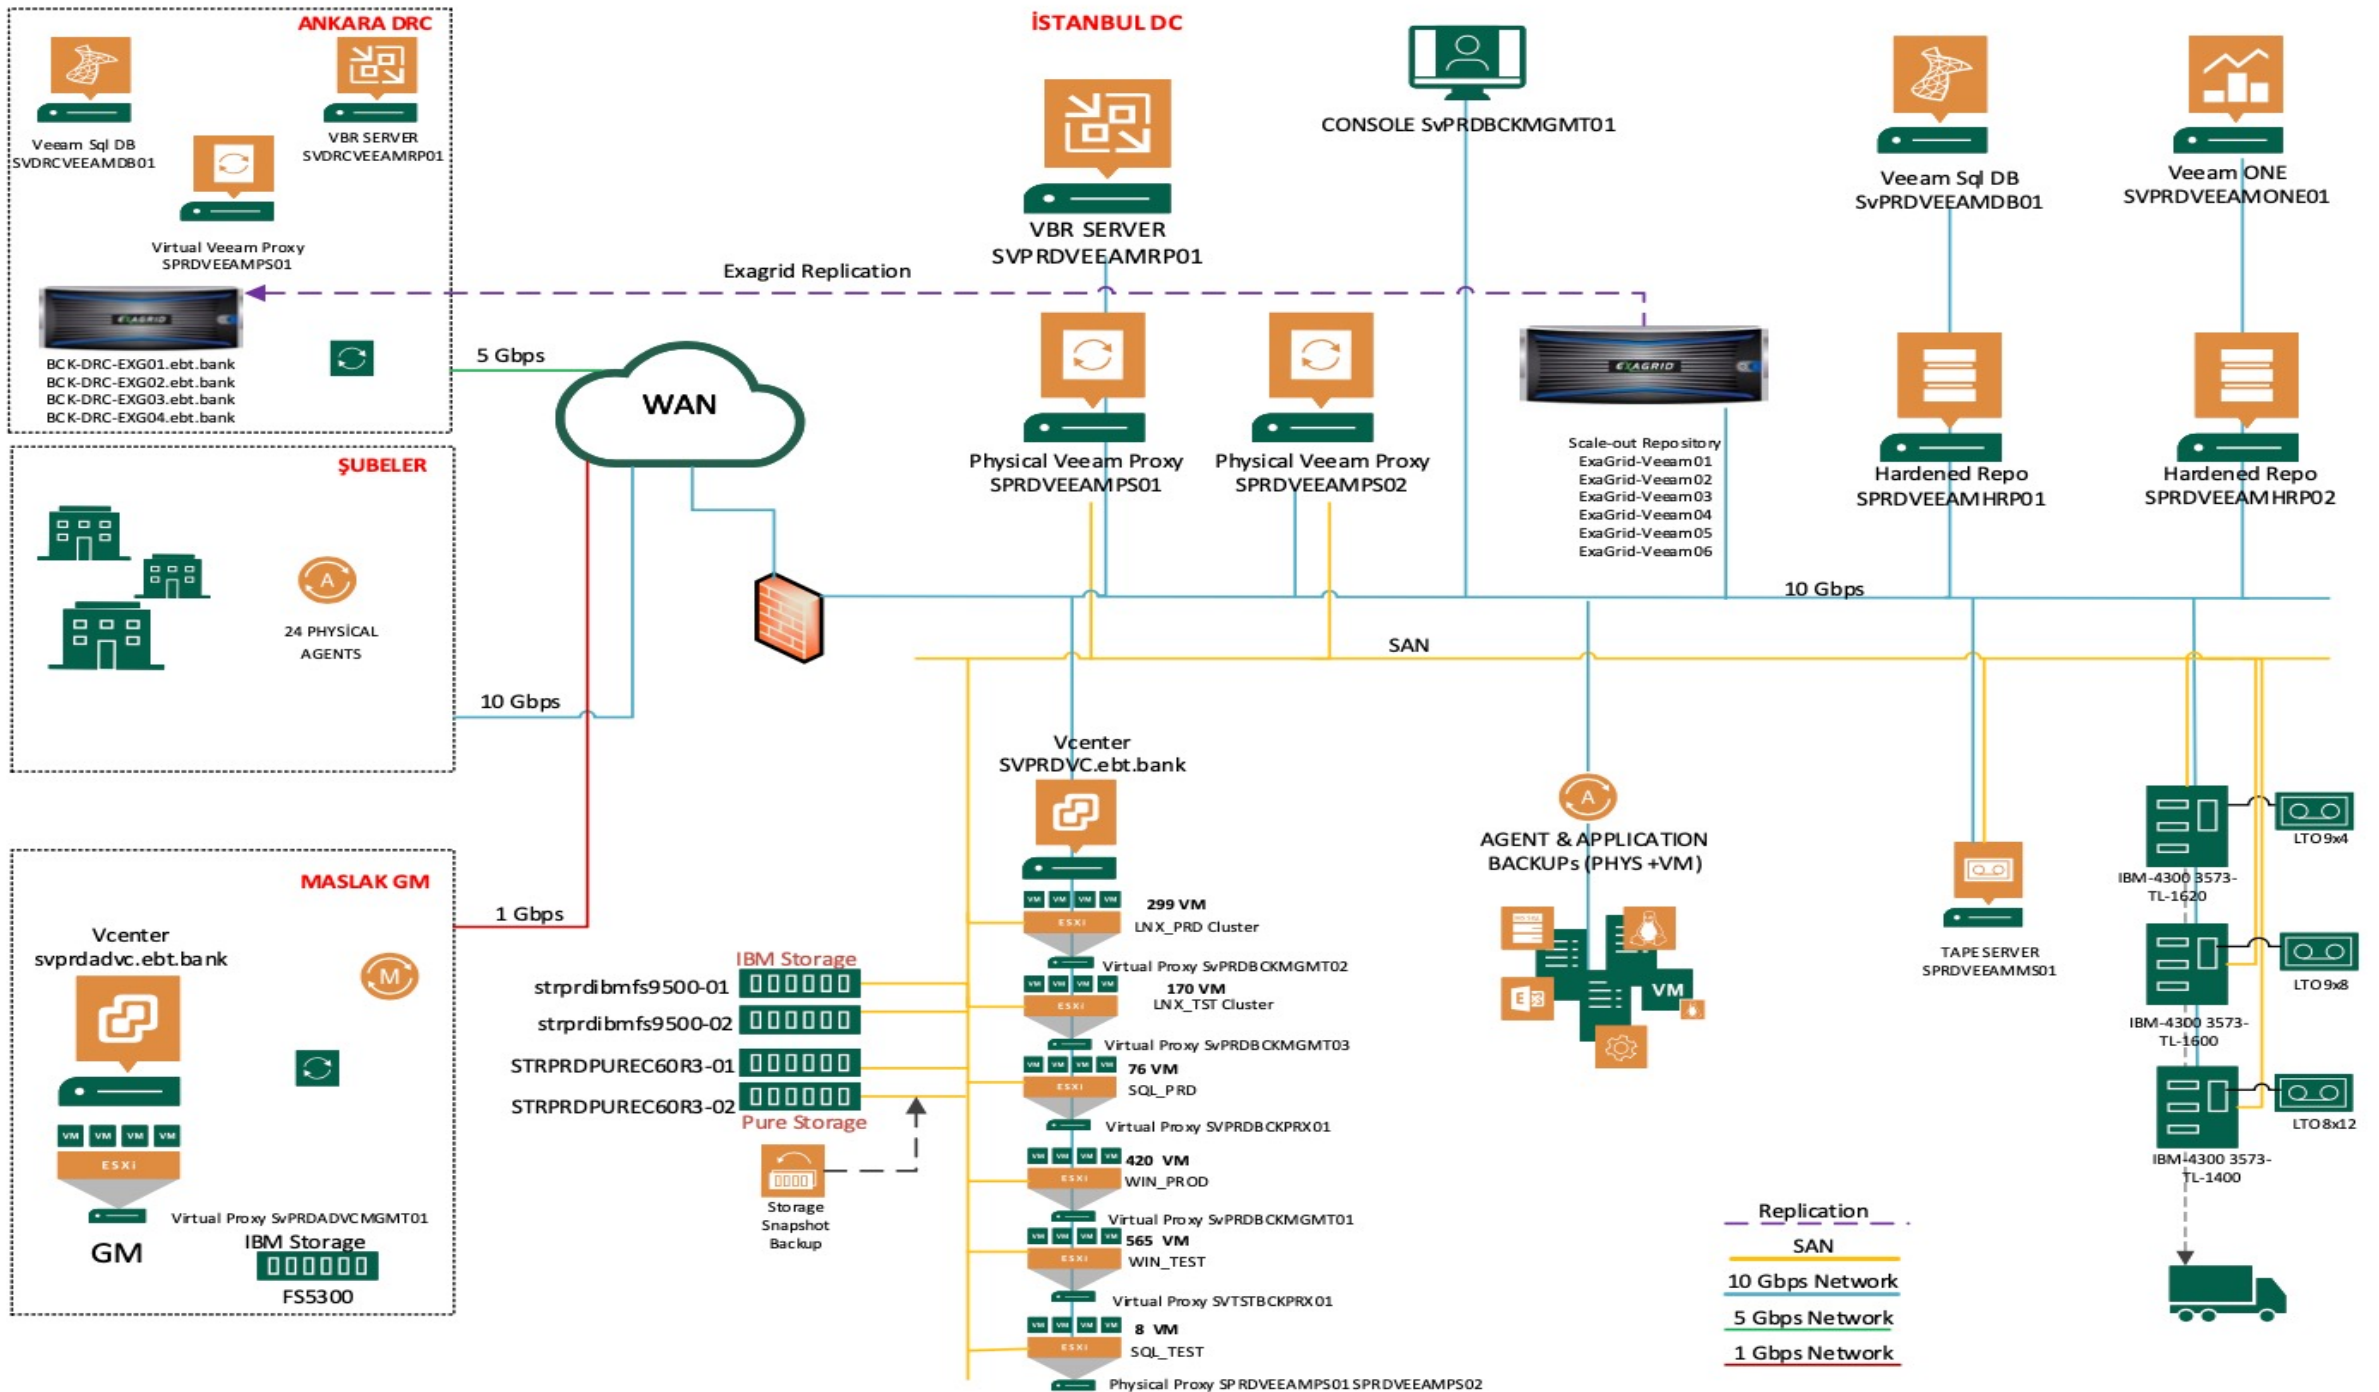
ANKARA DRC

Veeam Sql DB
SVDRCVEEAMDB01

VBR SERVER
SVDRCVEEAMRP01

Virtual Veeam Proxy
SPRDVEEAMPS01

EXAGRID

BCK-DRC-EXG01.ebt.bank
BCK-DRC-EXG02.ebt.bank
BCK-DRC-EXG03.ebt.bank
BCK-DRC-EXG04.ebt.bank

İSTANBUL DC

VBR SERVER
SVPRDVEEAMRP01

CONSOLE SvPRDBCKMGMT01

Veeam Sql DB
SvPRDVEEAMDB01

Veeam ONE
SVPRDVEEAMONE01

Exagrid Replication

5 Gbps

WAN

Physical Veeam Proxy
SPRDVEEAMPS01

Physical Veeam Proxy
SPRDVEEAMPS02

EXAGRID

Scale-out Repository
ExaGrid-Veeam01
ExaGrid-Veeam02
ExaGrid-Veeam03
ExaGrid-Veeam04
ExaGrid-Veeam05
ExaGrid-Veeam06

Hardened Repo
SPRDVEEAMHRP01

Hardened Repo
SPRDVEEAMHRP02

ŞUBELER

24 PHYSİCAL
AGENTS

10 Gbps

10 Gbps

SAN

Vcenter
SVPRDVC.ebt.bank

AGENT & APPLICATION
BACKUPs (PHYS +VM)

MASLAK GM

1 Gbps

Vcenter
svprdadvc.ebt.bank

VM VM VM VM
ESXI

Virtual Proxy SvPRDADVCMGMT01

GM

IBM Storage
FS5300

IBM Storage
strprdibmfs9500-01
strprdibmfs9500-02
STRPRDPUREC60R3-01
STRPRDPUREC60R3-02
Pure Storage

Storage
Snapshot
Backup

299 VM
LNX_PRD Cluster
Virtual Proxy SvPRDBCKMGMT02
170 VM
LNX_TST Cluster
Virtual Proxy SvPRDBCKMGMT03
76 VM
SQL_PRD
Virtual Proxy SVPRDBCKPRX01
420 VM
WIN_PROD
Virtual Proxy SvPRDBCKMGMT01
565 VM
WIN_TEST
Virtual Proxy SVTSTBCKPRX01
8 VM
SQL_TEST
Physical Proxy SPRDVEEAMPS01 SPRDVEEAMPS02

VM

TAPE SERVER
SPRDVEEAMMS01

IBM-4300 3573-TL-1620
LTO9x4

IBM-4300 3573-TL-1600
LTO9x8

IBM-4300 3573-TL-1400
LTO8x12

Replication
SAN
10 Gbps Network
5 Gbps Network
1 Gbps Network